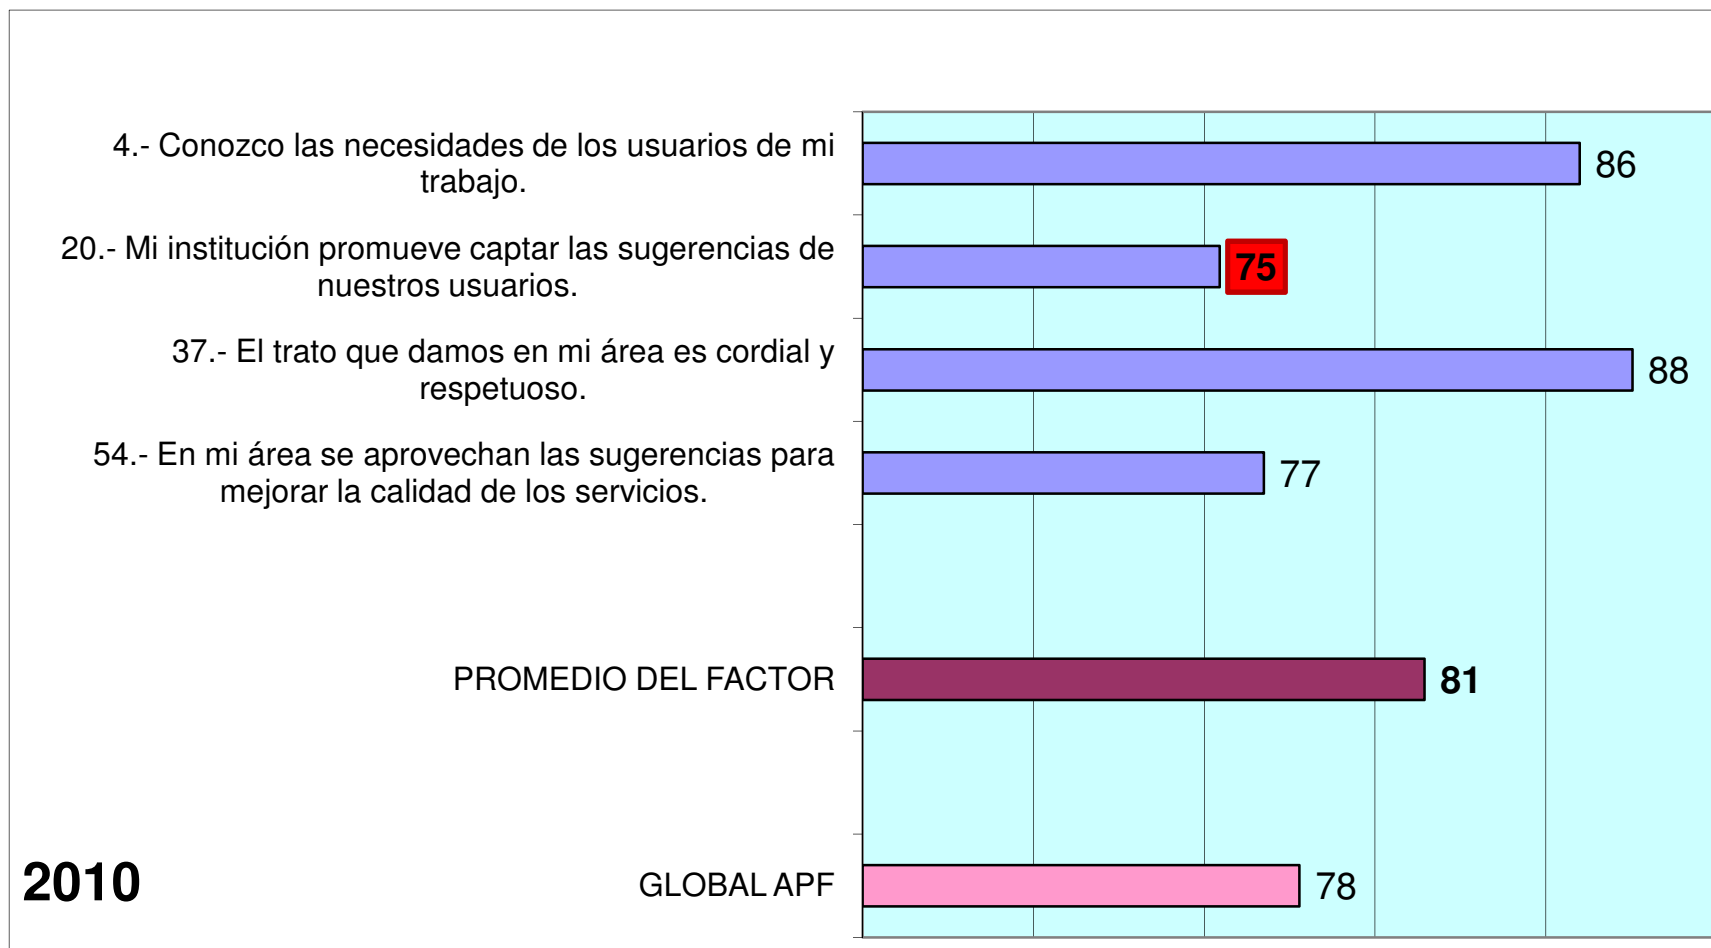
4.- Conozco las necesidades de los usuarios de mi trabajo.

86

20.- Mi institución promueve captar las sugerencias de nuestros usuarios.

75

37.- El trato que damos en mi área es cordial y respetuoso.

88

54.- En mi área se aprovechan las sugerencias para mejorar la calidad de los servicios.

77

PROMEDIO DEL FACTOR

81

2010

GLOBAL APF

78